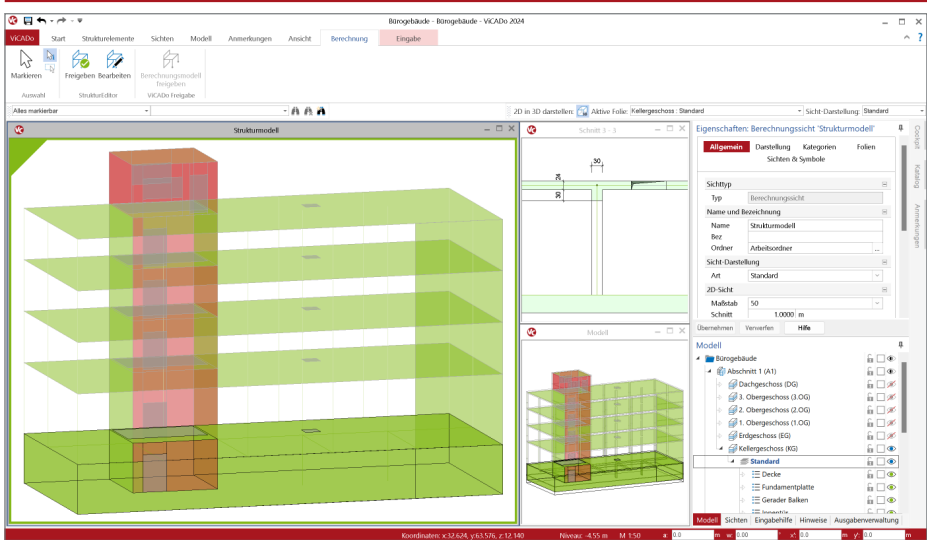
Bürogebäude - Bürogebäude - ViCADo 2024

ViCADo | Start | Strukturelemente | Sichten | Modell | Anmerkungen | Ansicht | Berechnung | Eingabe

Markieren | Freigeben | Bearbeiten | Berechnungsmodell freigeben

Auswahl | StrukturEditor | ViCADo Freigabe

Alles markierbar

2D in 3D darstellen: | Aktive Folie: Kellergeschoss : Standard | Sicht-Darstellung: Standard

Strukturmodell

Schnitt 3 - 3

30

24

30

Modell

Eigenschaften: Berechnungssicht 'Strukturmodell'

Allgemein | Darstellung | Kategorien | Folien | Sichten & Symbole

Sichttyp

Typ | Berechnungssicht

Name und Bezeichnung

Name | Strukturmodell

Bez

Ordner | Arbeitsordner

Sicht-Darstellung

Art | Standard

2D-Sicht

Maßstab | 50

Schnitt | 1.0000 m

Übernehmen | Verwerfen | Hilfe

Modell

Bürogebäude

Abschnitt 1 (A1)

Dachgeschoss (DG)

3. Obergeschoss (3.OG)

2. Obergeschoss (2.OG)

1. Obergeschoss (1.OG)

Erdgeschoss (EG)

Kellergeschoss (KG)

Standard

Decke

Fundamentplatte

Gerader Balken

Modell | Sichten | Eingabehilfe | Hinweise | Ausgabenverwaltung

Cockpit | Katalog | Anmerkungen

Koordinaten: x:32.624, y:63.576, z:12.140 | Niveau: -4.55 m | M 1:50 | a 0.0 | m | w 0.00 | x' 0.0 | m | y' 0.0 | m